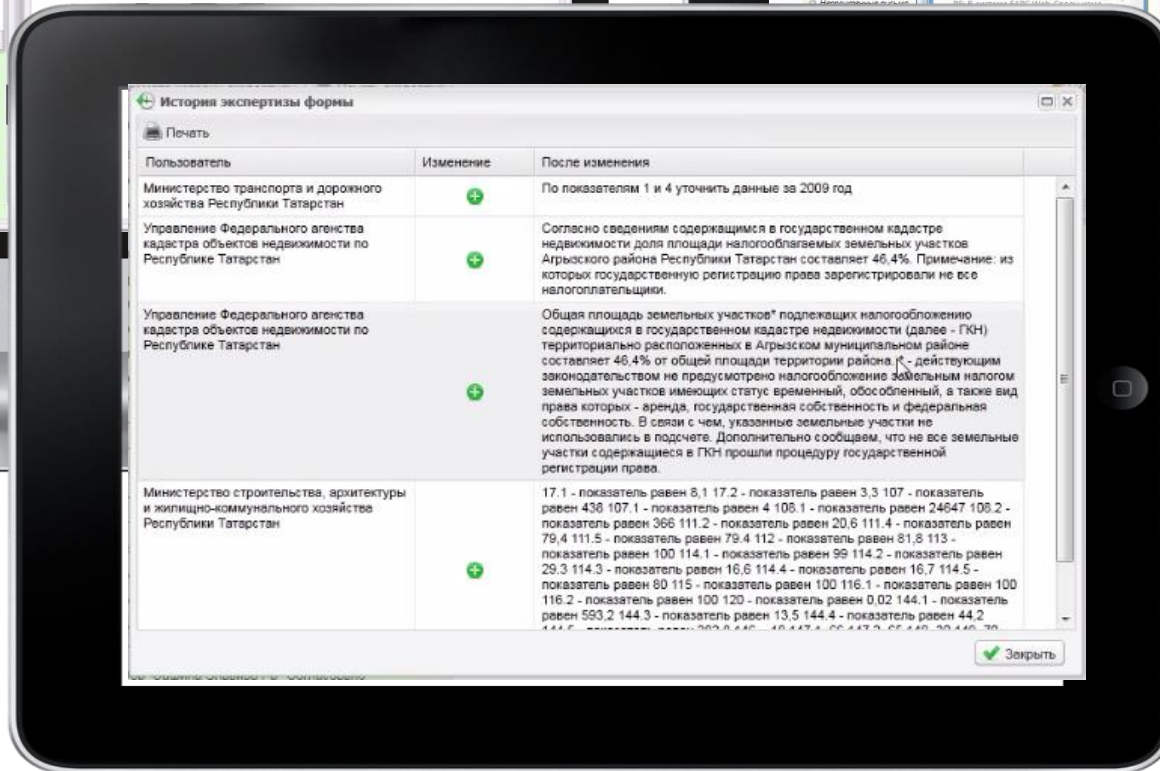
История экспертизы формы

Печать

| Пользователь | Изменение | После изменения |
|---|---|---|
| Министерство транспорта и дорожного хозяйства Республики Татарстан | | По показателям 1 и 4 уточнить данные за 2009 год |
| Управление Федерального агенства кадастра объектов недвижимости по Республике Татарстан | | Согласно сведениям содержащимся в государственном кадастре недвижимости доля площади налогооблагаемых земельных участков Агрызского района Республики Татарстан составляет 46,4%. Примечание: из которых государственную регистрацию права зарегистрировали не все налогоплательщики. |
| Управление Федерального агенства кадастра объектов недвижимости по Республике Татарстан | | Общая площадь земельных участков* подлежащих налогообложению содержащихся в государственном кадастре недвижимости (далее - ГКН) территориально расположенных в Агрызском муниципальном районе составляет 46,4% от общей площади территории района. * - действующим законодательством не предусмотрено налогообложение земельным налогом земельных участков имеющих статус временный, обособленный, а также вид права которых - аренда, государственная собственность и федеральная собственность. В связи с чем, указанные земельные участки не использовались в подсчете. Дополнительно сообщаем, что не все земельные участки содержащиеся в ГКН прошли процедуру государственной регистрации права. |
| Министерство строительства, архитектуры и жилищно-коммунального хозяйства Республики Татарстан | | 17.1 - показатель равен 8,1 17.2 - показатель равен 3,3 107 - показатель равен 438 107.1 - показатель равен 4 108.1 - показатель равен 24647 108.2 - показатель равен 366 111.2 - показатель равен 20,6 111.4 - показатель равен 79,4 111.5 - показатель равен 79.4 112 - показатель равен 81,8 113 - показатель равен 100 114.1 - показатель равен 99 114.2 - показатель равен 29.3 114.3 - показатель равен 16,6 114.4 - показатель равен 16,7 114.5 - показатель равен 80 115 - показатель равен 100 116.1 - показатель равен 100 116.2 - показатель равен 100 120 - показатель равен 0,02 144.1 - показатель равен 593,2 144.3 - показатель равен 13,5 144.4 - показатель равен 44,2 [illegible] |

Закрыть